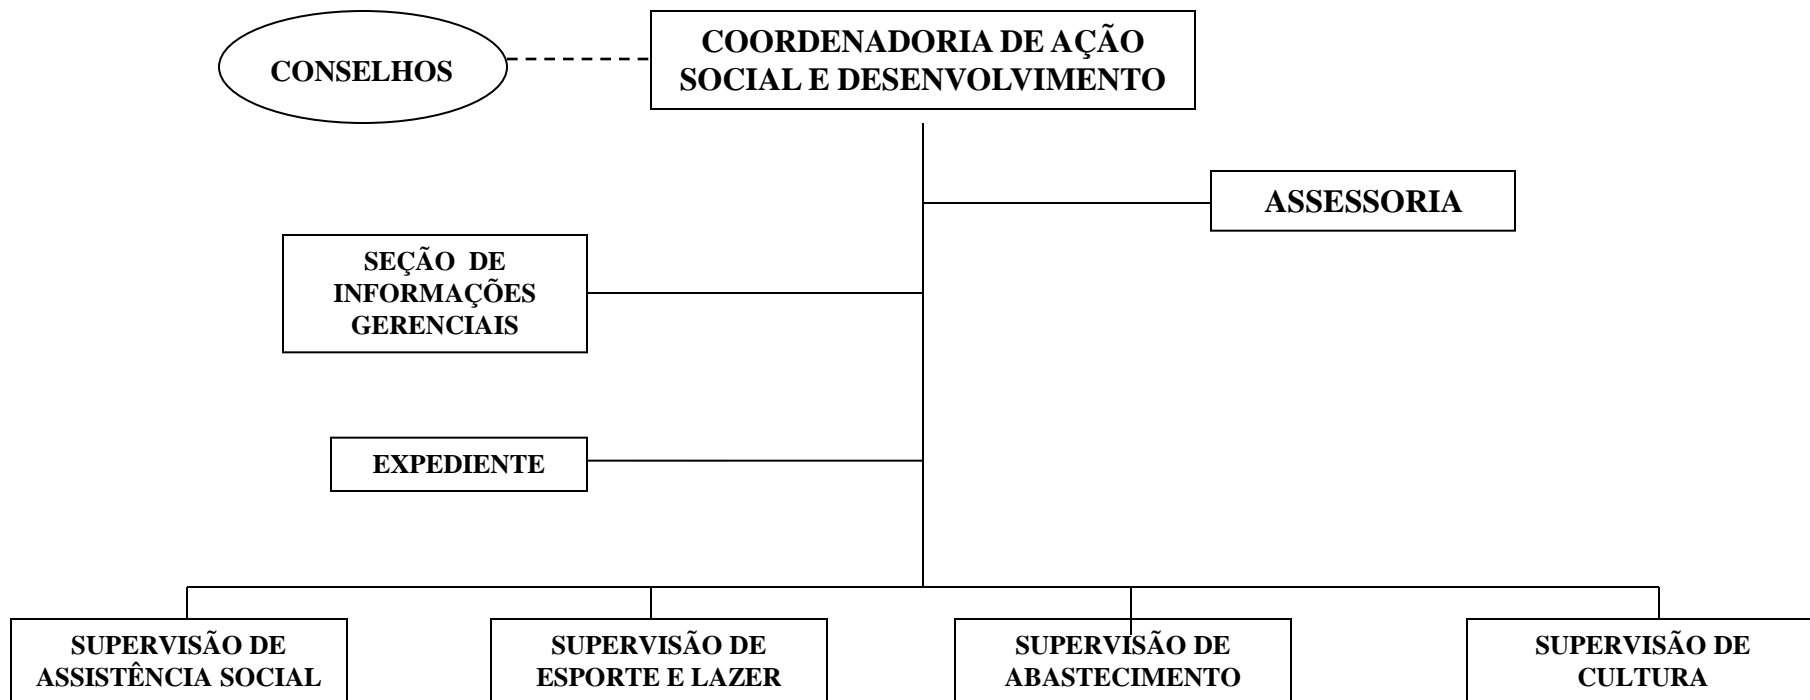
CONSELHOS

COORDENADORIA DE AÇÃO SOCIAL E DESENVOLVIMENTO

ASSESSORIA

SEÇÃO DE INFORMAÇÕES GERENCIAIS

EXPEDIENTE

SUPERVISÃO DE ASSISTÊNCIA SOCIAL

SUPERVISÃO DE ESPORTE E LAZER

SUPERVISÃO DE ABASTECIMENTO

SUPERVISÃO DE CULTURA